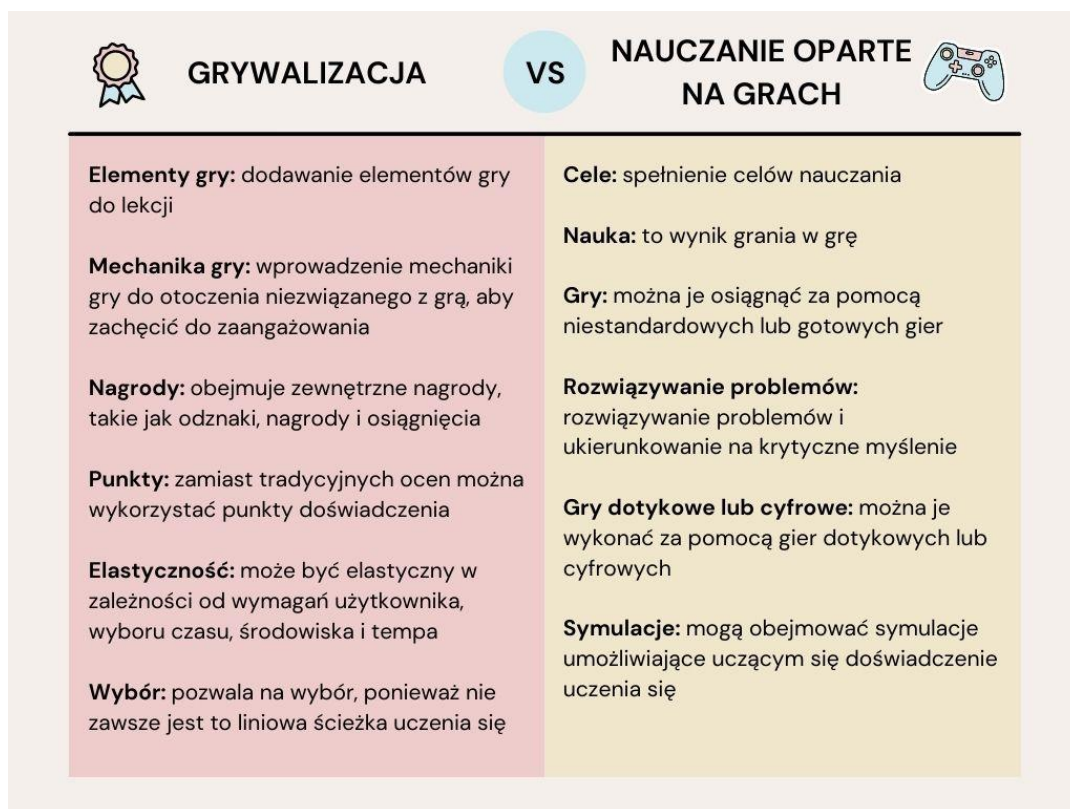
GRYWALIZACJA

VS

NAUCZANIE OPARTE NA GRACH

Elementy gry: dodawanie elementów gry do lekcji

Mechanika gry: wprowadzenie mechaniki gry do otoczenia niezwiązanego z grą, aby zachęcić do zaangażowania

Nagrody: obejmuje zewnętrzne nagrody, takie jak odznaki, nagrody i osiągnięcia

Punkty: zamiast tradycyjnych ocen można wykorzystać punkty doświadczenia

Elastyczność: może być elastyczny w zależności od wymagań użytkownika, wyboru czasu, środowiska i tempa

Wybór: pozwala na wybór, ponieważ nie zawsze jest to liniowa ścieżka uczenia się

Cele: spełnienie celów nauczania

Nauka: to wynik grania w grę

Gry: można je osiągnąć za pomocą niestandardowych lub gotowych gier

Rozwiązywanie problemów: rozwiązywanie problemów i ukierunkowanie na krytyczne myślenie

Gry dotykowe lub cyfrowe: można je wykonać za pomocą gier dotykowych lub cyfrowych

Symulacje: mogą obejmować symulacje umożliwiające uczącym się doświadczenie uczenia się